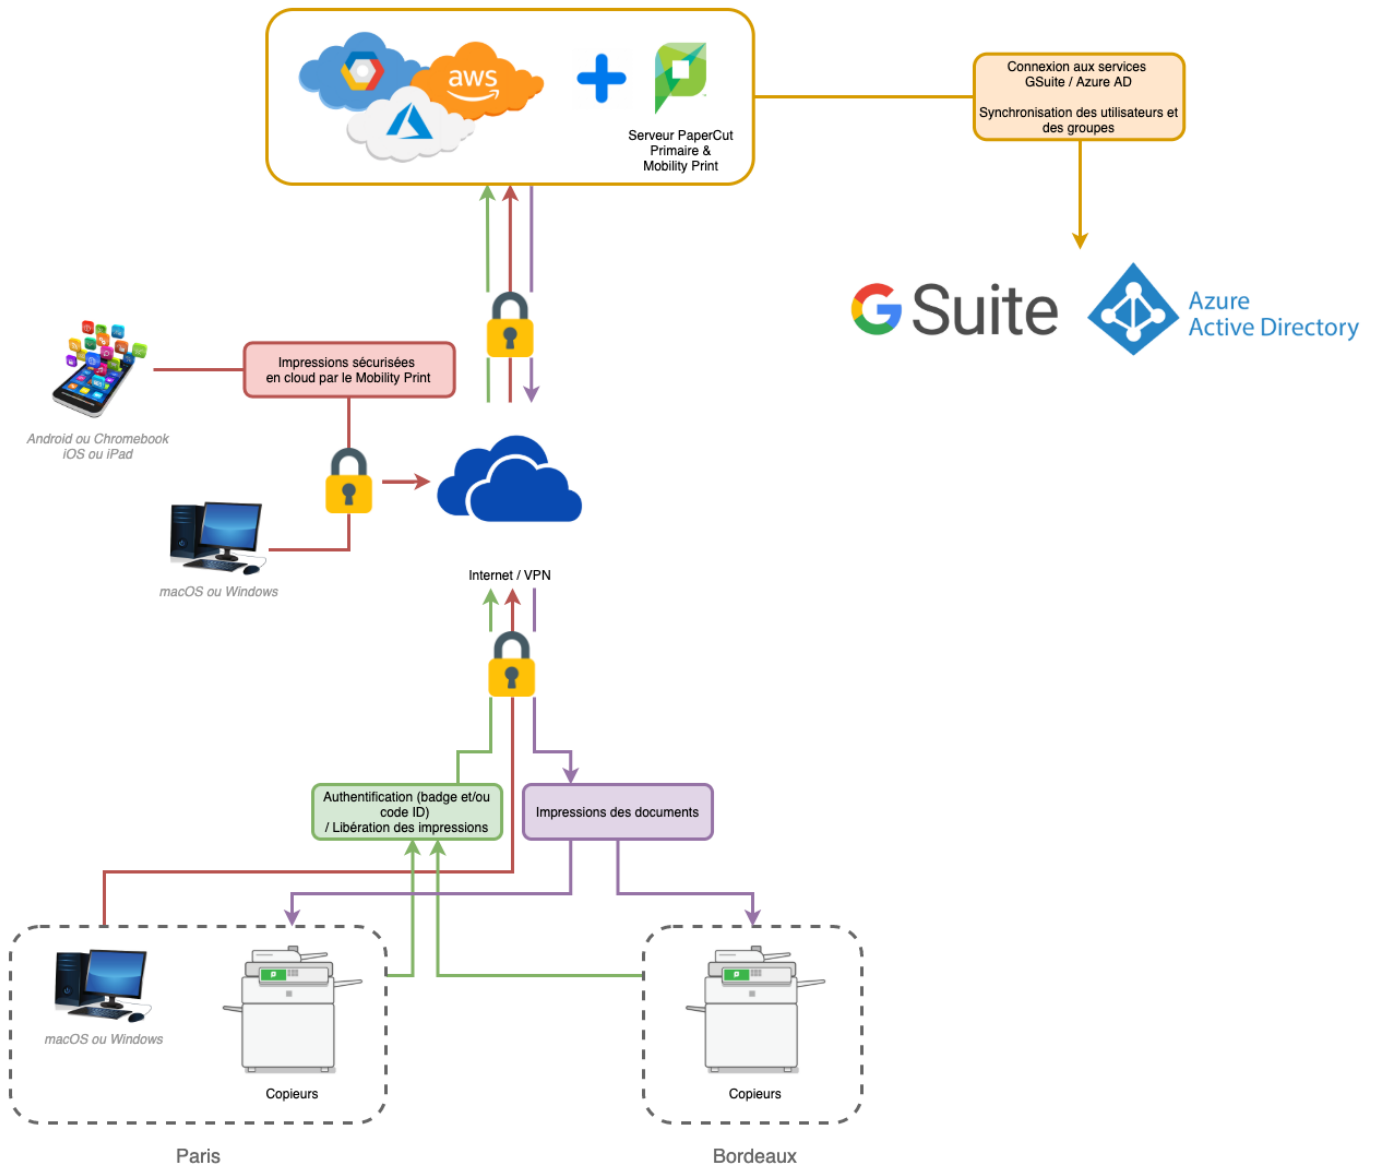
aws

Serveur PaperCut Primaire & Mobility Print

Connexion aux services GSuite / Azure AD

Synchronisation des utilisateurs et des groupes

G Suite

Azure Active Directory

Impressions sécurisées en cloud par le Mobility Print

Android ou Chromebook iOS ou iPad

macOS ou Windows

Internet / VPN

Authentification (badge et/ou code ID) / Libération des impressions

Impressions des documents

macOS ou Windows

Copieurs

Copieurs

Paris

Bordeaux